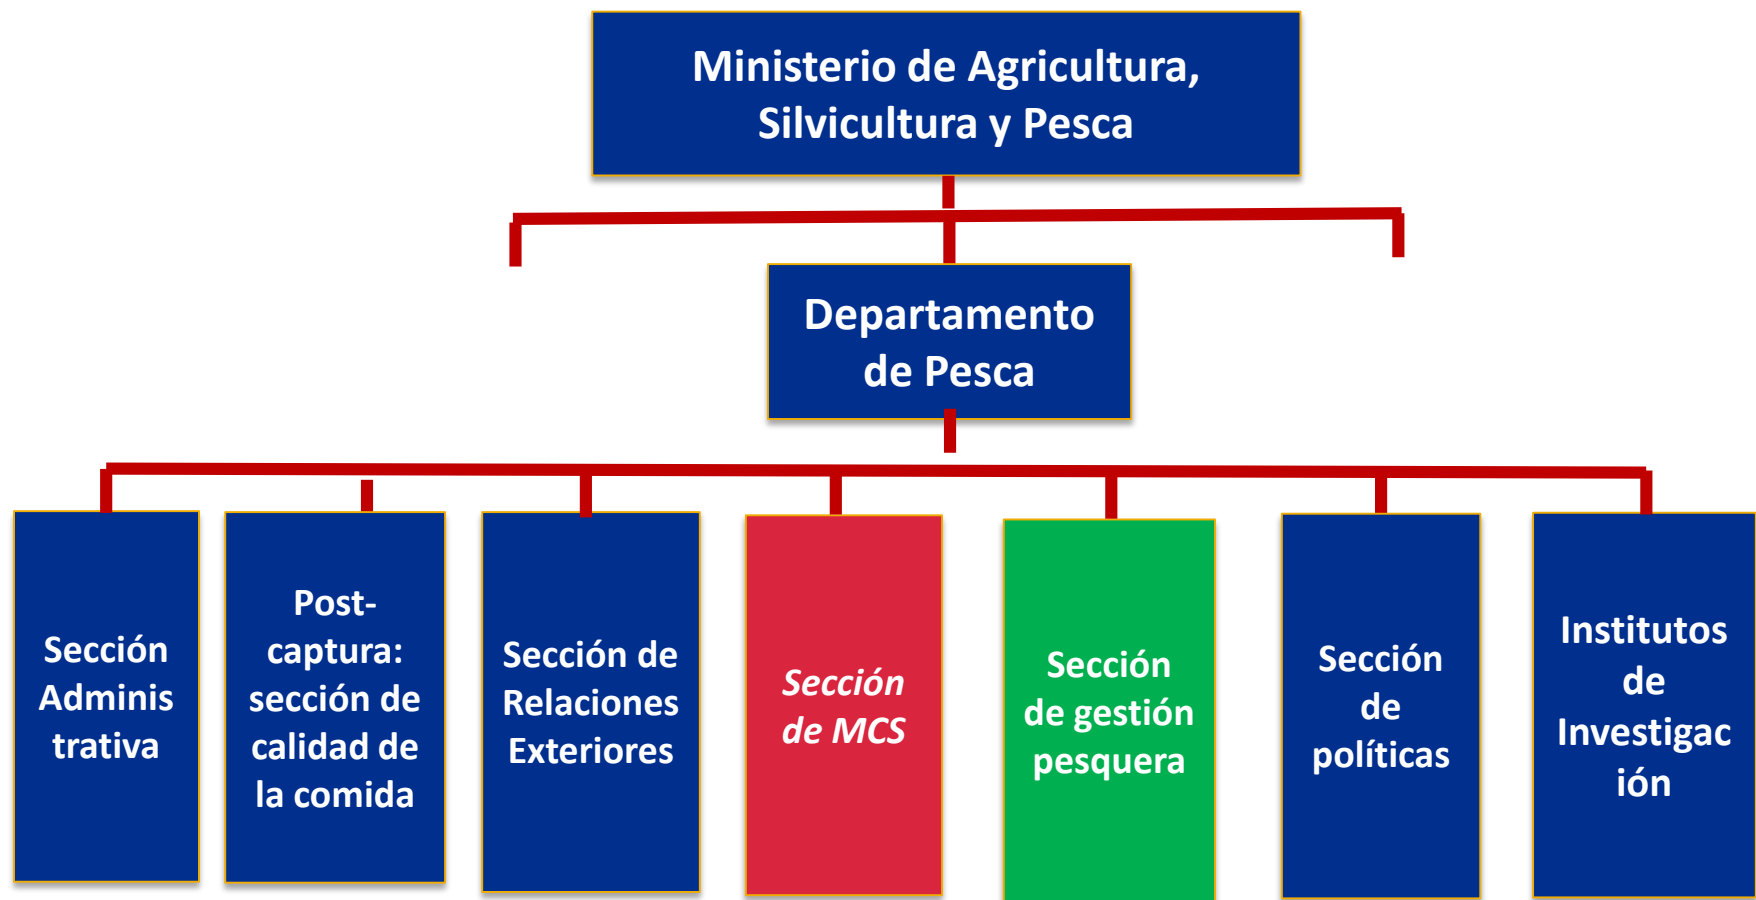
Ministerio de Agricultura, Silvicultura y Pesca

Departamento de Pesca

Sección Adminis trativa

Post-captura: sección de calidad de la comida

Sección de Relaciones Exteriores

*Sección de MCS*

Sección de gestión pesquera

Sección de políticas

Institutos de Investigac ión